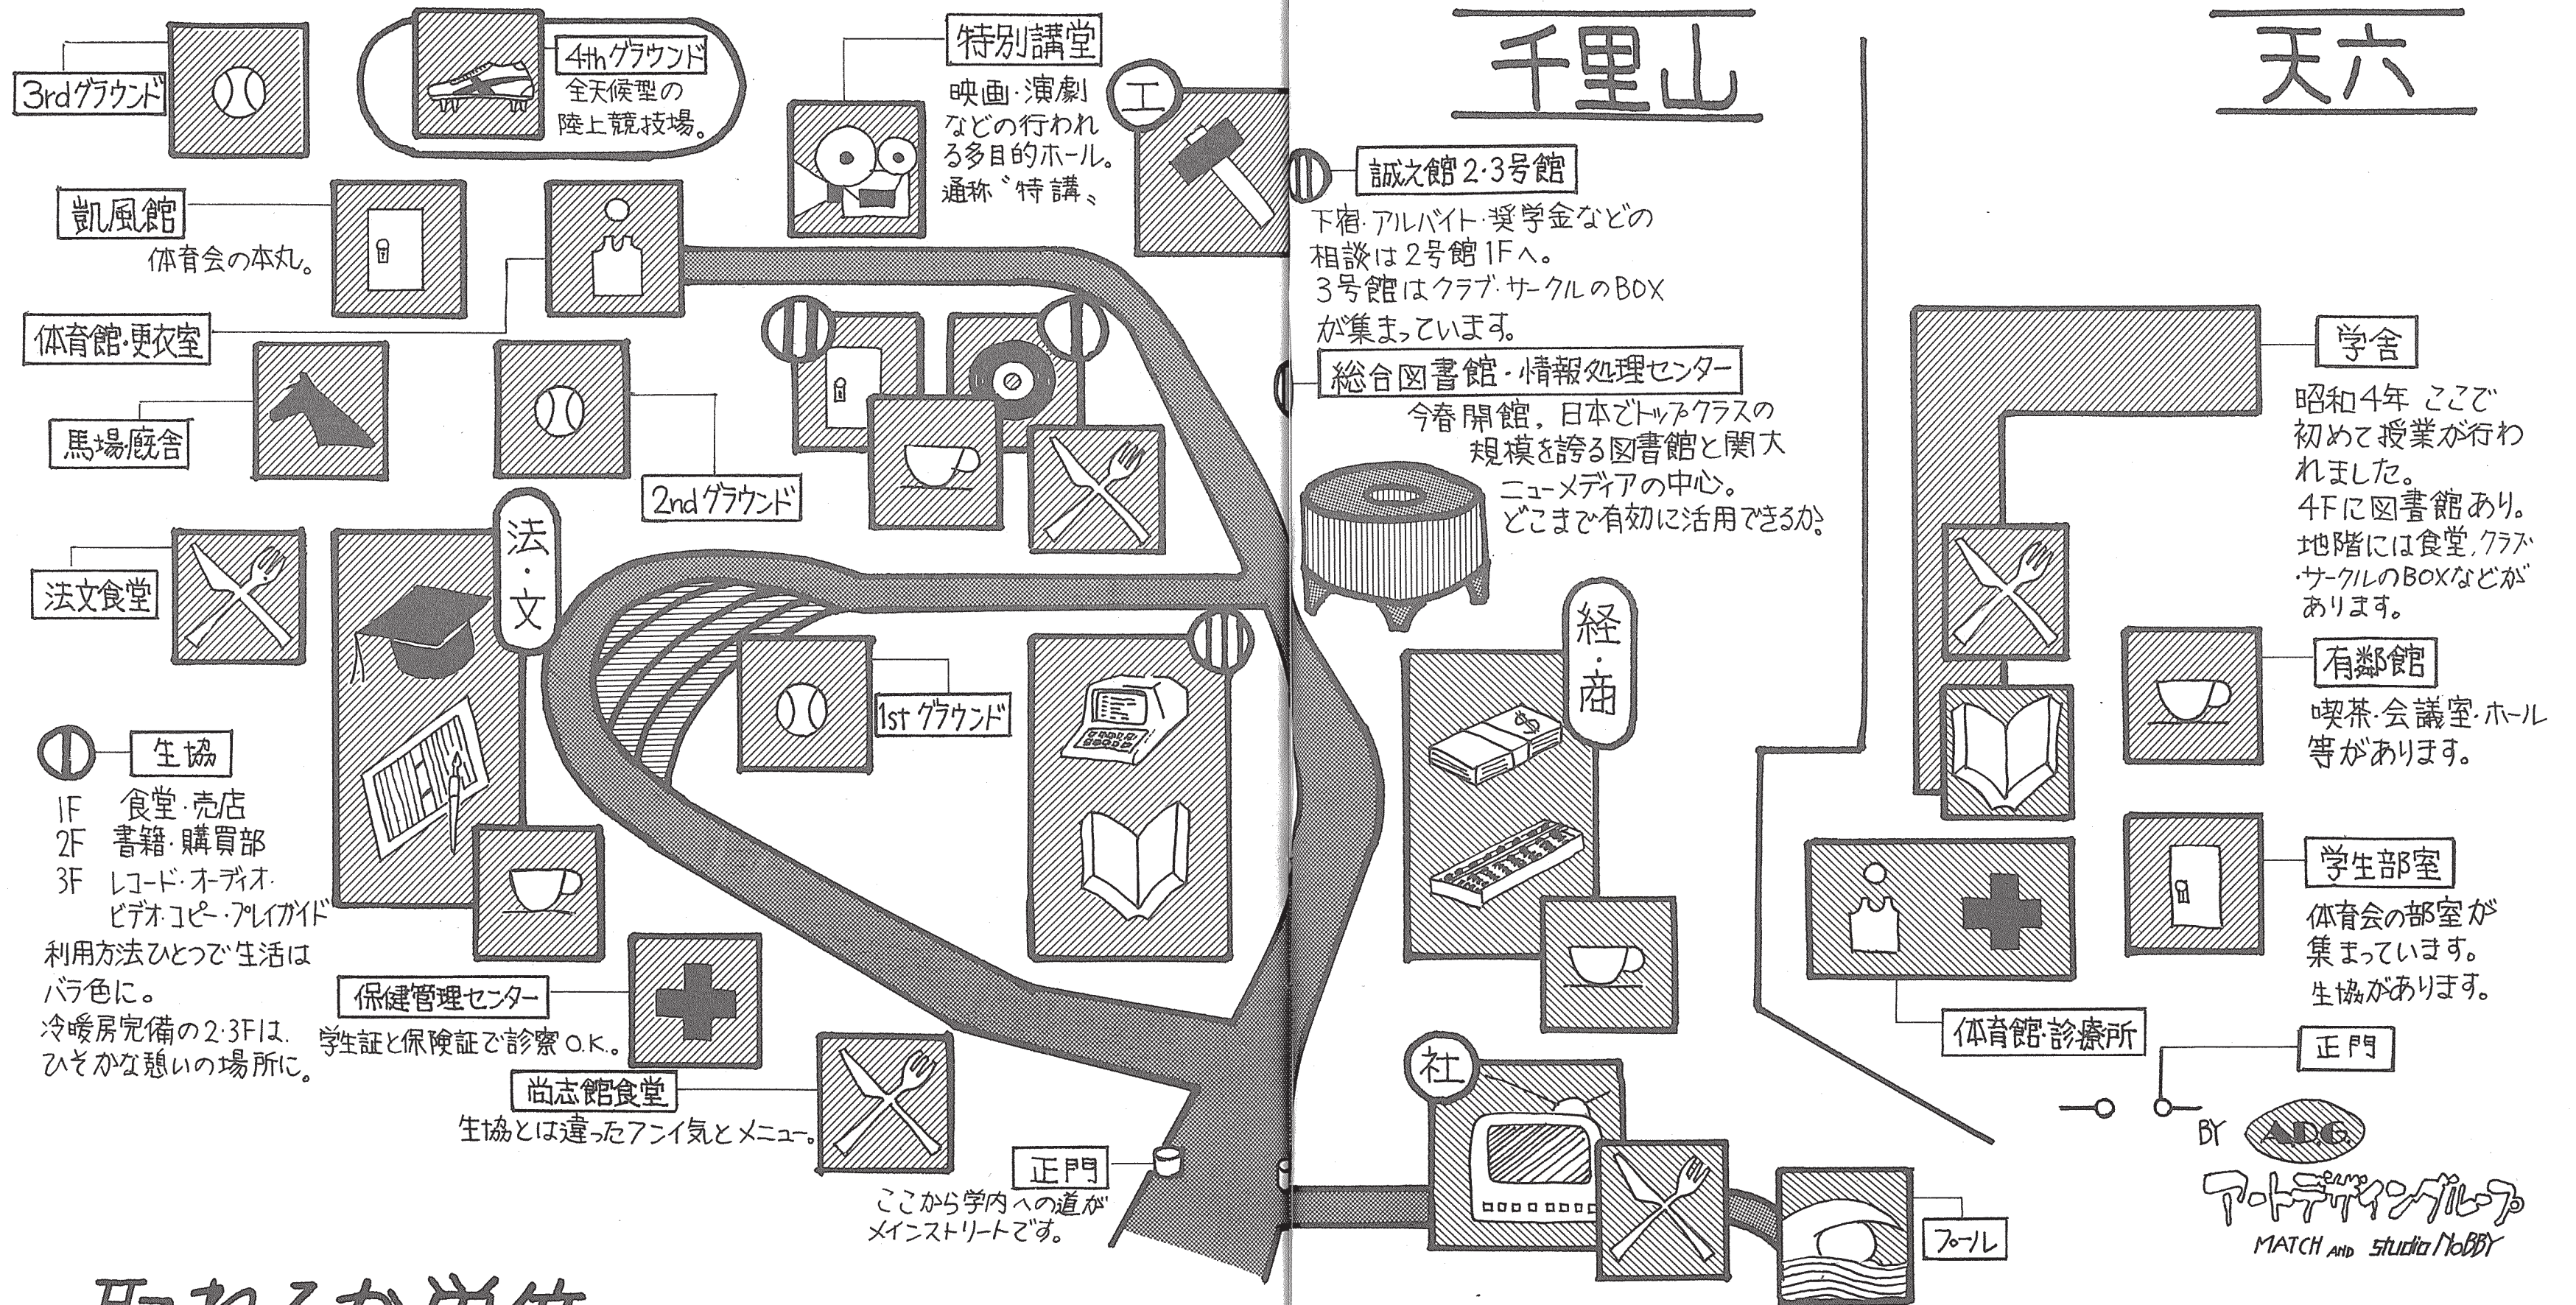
3rdグラウンド

4thグラウンド
全天候型の陸上競技場。

特別講堂
映画・演劇などの行われる多目的ホール。通称〝特講〟

工

千里山

天六

凱風館
体育会の本丸。

誠之館2・3号館
下宿・アルバイト・奨学金などの相談は2号館1Fへ。3号館はクラブ・サークルのBOXが集まっています。

体育館・更衣室

総合図書館・情報処理センター
今春開館。日本でトップクラスの規模を誇る図書館と関大ニューメディアの中心。どこまで有効に活用できるか。

学舎
昭和4年 ここで初めて授業が行われました。4Fに図書館あり。地階には食堂、クラブ・サークルのBOXなどがあります。

馬場厩舎

2ndグラウンド

法・文

法文食堂

経・商

有鄰館
喫茶・会議室・ホール等があります。

1st グラウンド

生協
1F 食堂・売店
2F 書籍・購買部
3F レコード・オーディオ・ビデオ・コピー・プレイガイド
利用方法ひとつで生活はバラ色に。
冷暖房完備の2・3Fは、ひそかな憩いの場所に。

学生部室
体育会の部室が集まっています。生協があります。

保健管理センター
学生証と保険証で診察O.K.。

体育館・診療所

正門

尚志館食堂
生協とは違ったフンイ気とメニュー。

社

正門
ここから学内への道がメインストリートです。

プール

BY A.D.G. アートデザイングループ
MATCH AND studio NoBBY